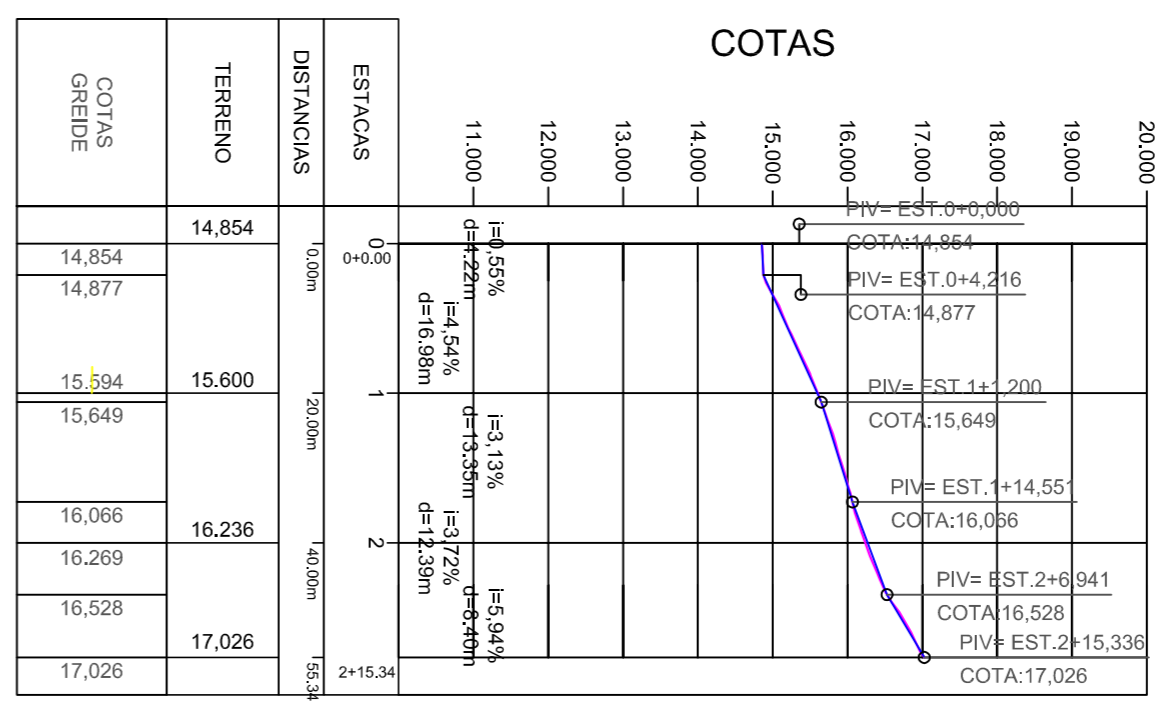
COTAS GREIDE

TERRENO

DISTANCIAS

ESTACAS

COTAS

11.000
12.000
13.000
14.000
15.000
16.000
17.000
18.000
19.000
20.000

14,854
14,854
14,877
15,594
15.600
15,649
16,066
16.236
16.269
16,528
17,026
17,026

0.00m
20.00m
40.00m
55.34

0
0+0.00
1
2
2+15.34

i=0,55%
d=4.22m
i=4,54%
d=16.98m
i=3,13%
d=13.35m
i=3,72%
d=12.39m
i=5,94%
d=8.40m

PIV= EST.0+0,000
COTA:14,854
PIV= EST.0+4,216
COTA:14,877
PIV= EST.1+1,200
COTA:15,649
PIV= EST.1+14,551
COTA:16,066
PIV= EST.2+6,941
COTA:16,528
PIV= EST.2+15,336
COTA:17,026